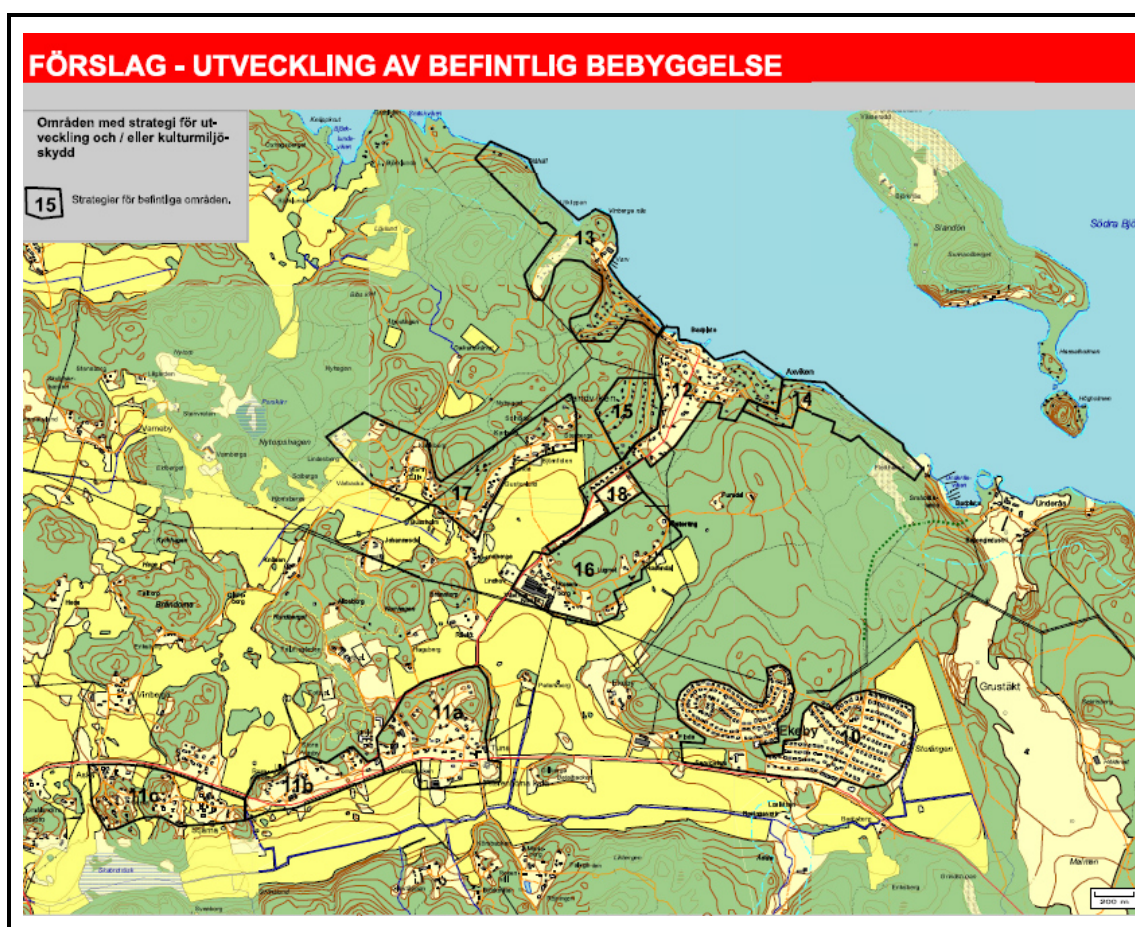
FÖRSLAG - UTVECKLING AV BEFINTLIG BEBYGGELSE

Områden med strategi för utveckling och / eller kulturmiljöskydd

15 Strategier för befintliga områden.

Södra Bjö

Slandön

13

12

15

14

Asviken

17

18

16

Underås

11a

11b

11c

Ekeby

10

Grustäkt

Stolängen

Brändorna

Vreteby

Nytorpshagen

200 m